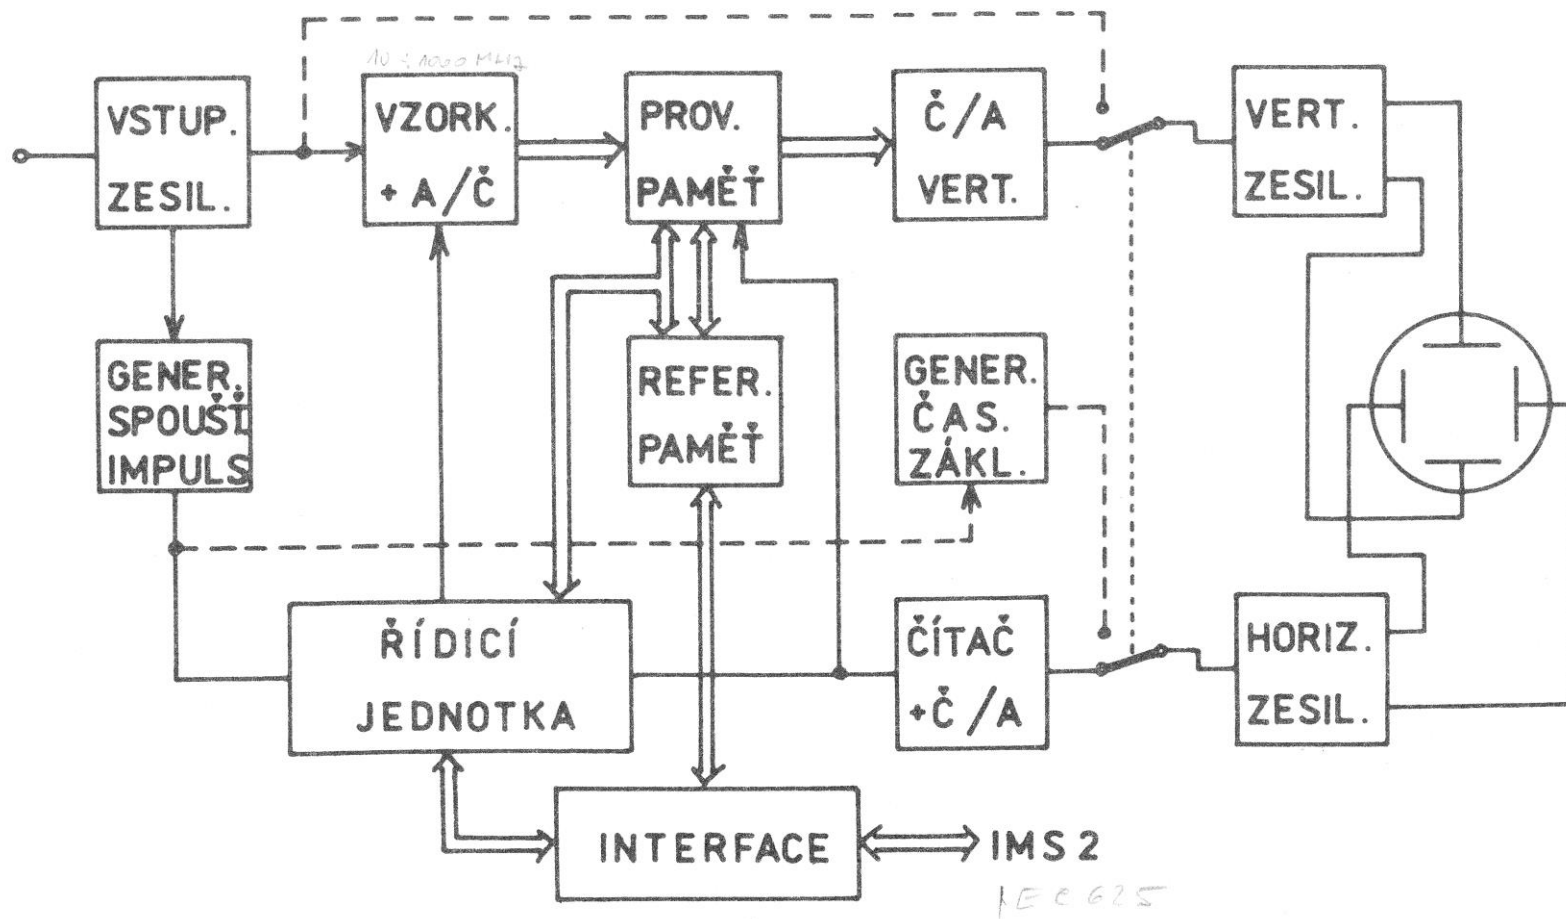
10 ÷ 1000 MHz

VSTUP. ZESIL.

VZORK. + A/Č

PROV. PAMĚŤ

Č/A VERT.

VERT. ZESIL.

GENER. SPOUŠŤ IMPULS

REFER. PAMĚŤ

GENER. ČAS. ZÁKL.

ŘÍDICÍ JEDNOTKA

ČÍTAČ +Č/A

HORIZ. ZESIL.

INTERFACE

IMS 2

IEC 625